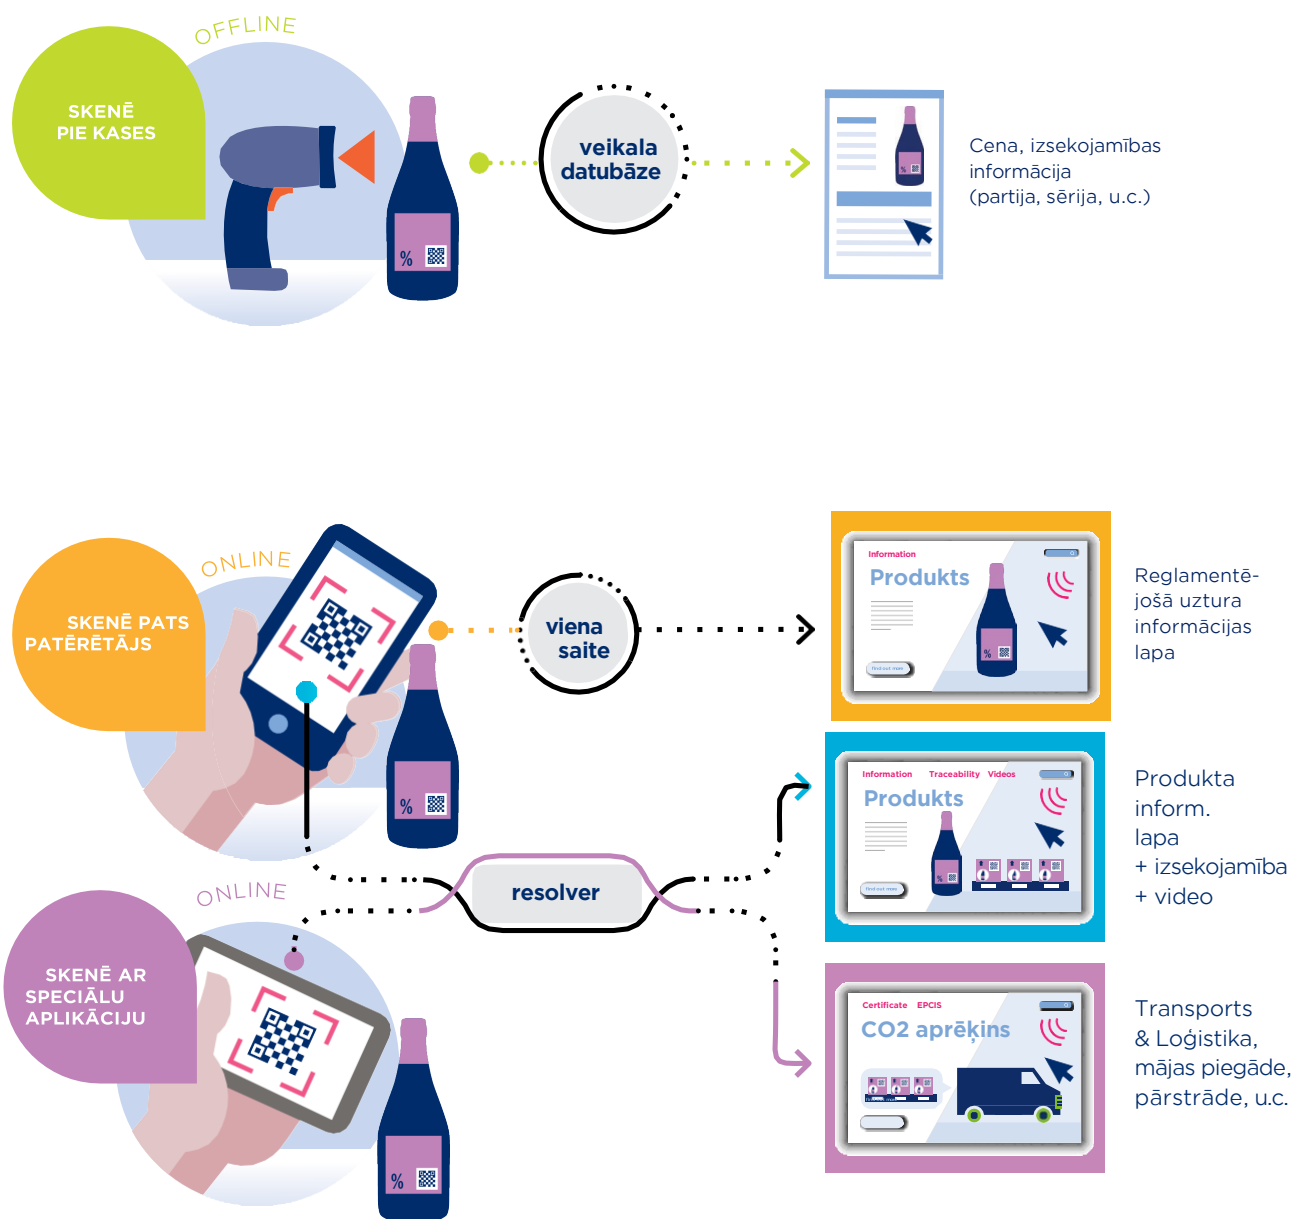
OFFLINE

SKENĒ PIE KASES

%

veikala datubāze

%

Cena, izsekojamības informācija (partija, sērija, u.c.)

ONLINE

SKENĒ PATS PATĒRĒTĀJS

%

viena saite

Information

Produkts

%

Find out more

Reglamentējošā uztura informācijas lapa

Information Traceability Videos

Produkts

%

Find out more

Produkta inform. lapa + izsekojamība + video

resolver

ONLINE

SKENĒ AR SPECIĀLU APLIKĀCIJU

%

Certificate EPCIS

CO2 aprēķins

Transports & Loģistika, mājas piegāde, pārstrāde, u.c.